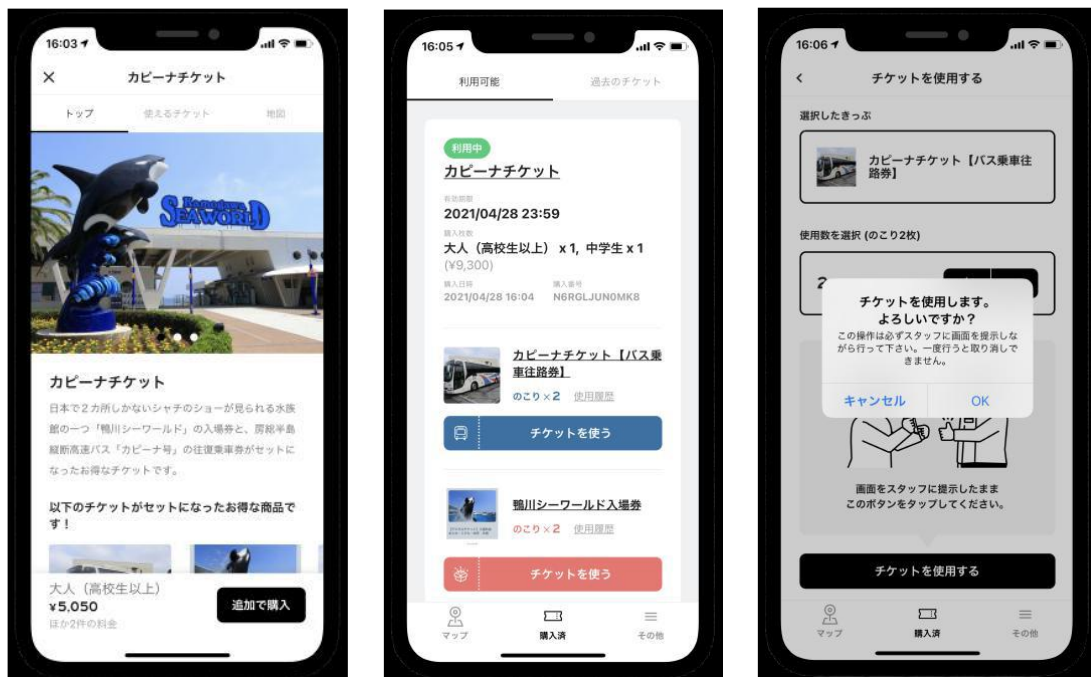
16:03

×

カピーナチケット

トップ

使えるチケット

地図

Kamogawa SEAWORLD

カピーナチケット

日本で2カ所しかないシャチのショーが見られる水族館の一つ「鴨川シーワールド」の入場券と、房総半島縦断高速バス「カピーナ号」の往復乗車券がセットになったお得なチケットです。

以下のチケットがセットになったお得な商品です！

大人（高校生以上）
¥5,050
ほか2件の料金

追加で購入

16:05

利用可能

過去のチケット

利用中

カピーナチケット

有効期限
2021/04/28 23:59

購入枚数
大人（高校生以上） x 1, 中学生 x 1
(¥9,300)

購入日時
2021/04/28 16:04

購入番号
N6RGLJUN0MK8

カピーナチケット【バス乗車往路券】

のこり×2

使用履歴

チケットを使う

鴨川シーワールド入場券

のこり×2

使用履歴

チケットを使う

マップ

購入済

その他

16:06

<

チケットを使用する

選択したきっぷ

カピーナチケット【バス乗車往路券】

使用数を選択 (のこり2枚)

2

チケットを使用します。
よろしいですか？

この操作は必ずスタッフに画面を提示しながら行って下さい。一度行うと取り消しできません。

キャンセル

OK

画面をスタッフに提示したまま
このボタンをタップしてください。

チケットを使用する

マップ

購入済

その他